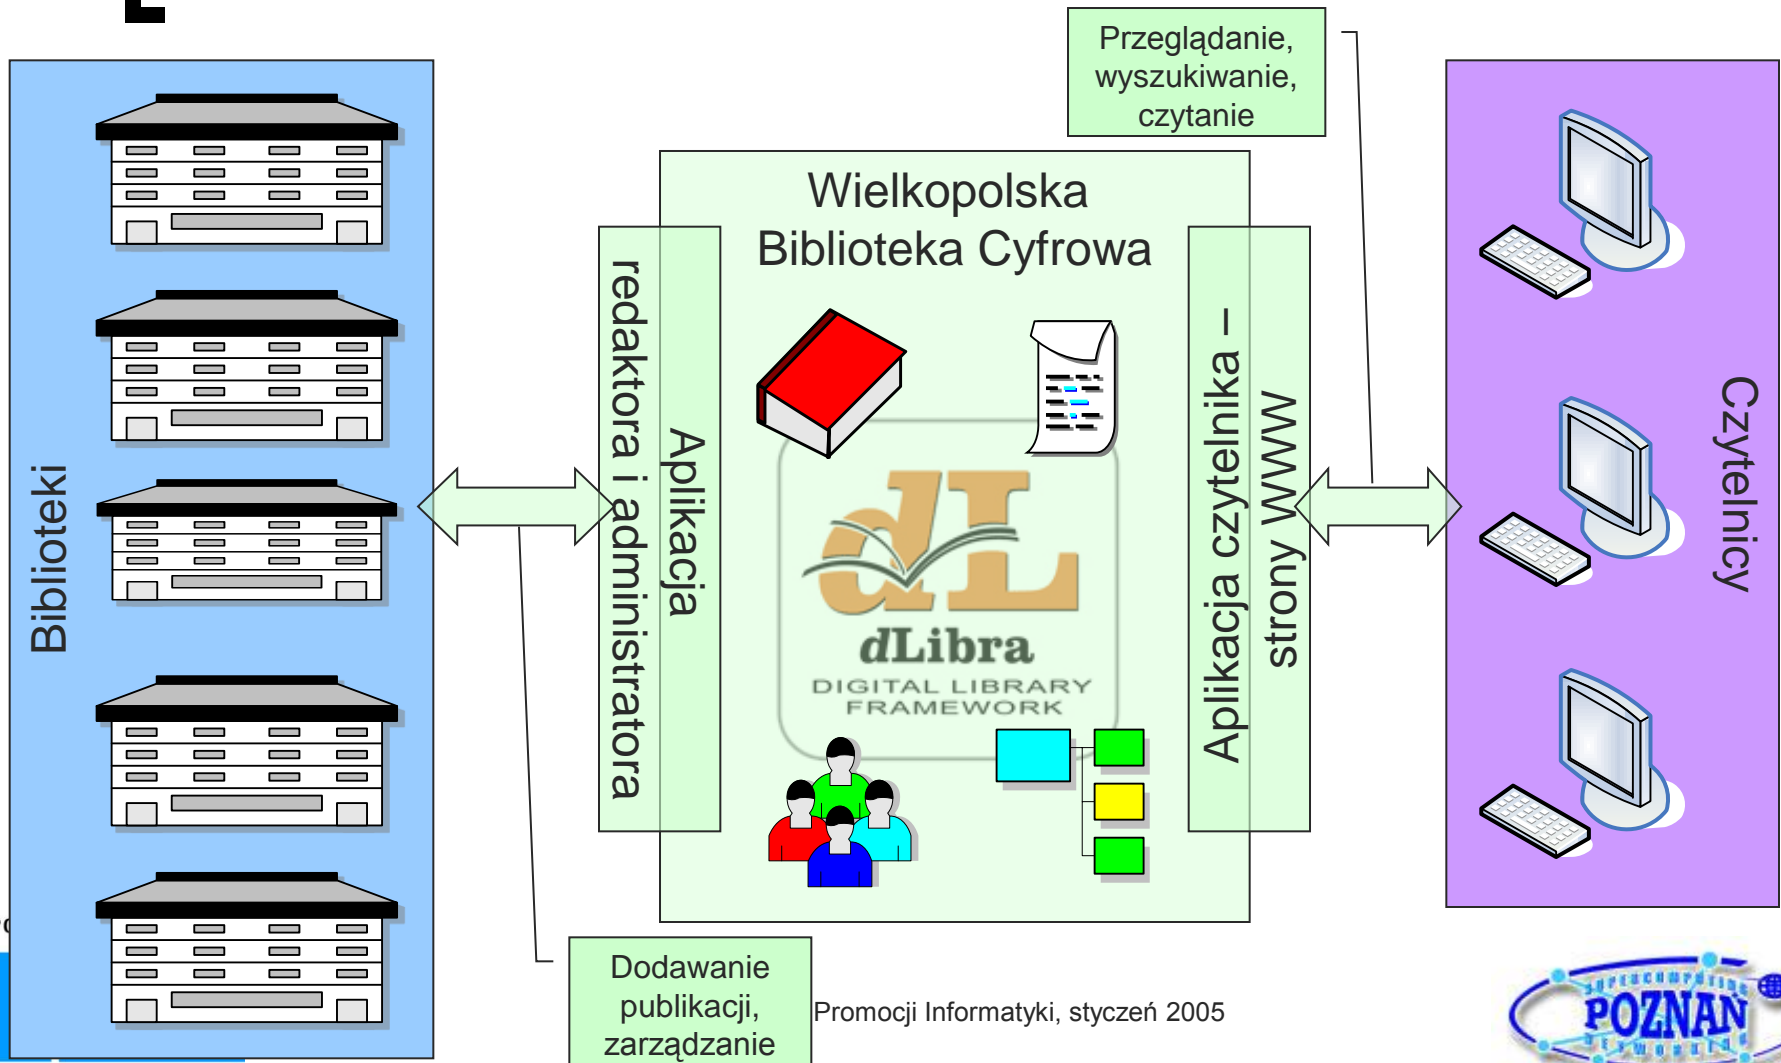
Przeglądanie, wyszukiwanie, czytanie

Biblioteki

Wielkopolska Biblioteka Cyfrowa

Aplikacja redaktora i administratora

dL
dLibra
DIGITAL LIBRARY FRAMEWORK

Aplikacja czytelnika – strony WWW

Czytelnicy

Dodawanie publikacji, zarządzanie

Promocji Informatyki, styczeń 2005

POZNAN